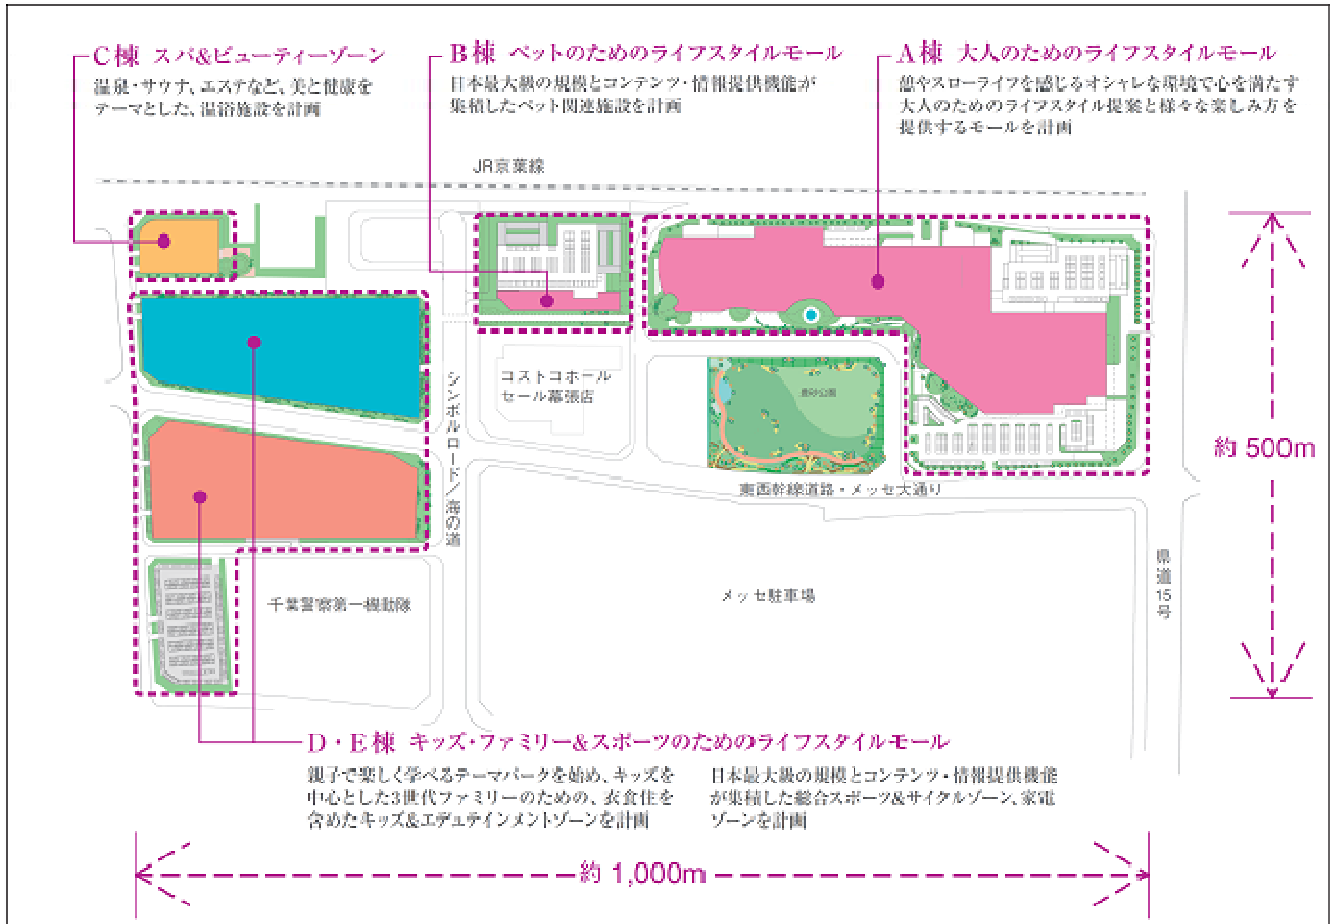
C棟 スパ&ビューティーゾーン
温泉・サウナ、エステなど、美と健康をテーマとした、温浴施設を計画

B棟 ペットのためのライフスタイルモール
日本最大級の規模とコンテンツ・情報提供機能が集積したペット関連施設を計画

A棟 大人のためのライフスタイルモール
緑やスローライフを感じるオシャレな環境で心を満たす大人のためのライフスタイル提案と様々な楽しみ方を提供するモールを計画

JR京葉線

コストコホールセール幕張店

シンボルロード／海の道

東西幹線道路・メッセ大通り

千葉警察第一機動隊

メッセ駐車場

県道15号

約 500m

D・E棟 キッズ・ファミリー&スポーツのためのライフスタイルモール
親子で楽しく学べるテーマパークを始め、キッズを中心とした3世代ファミリーのための、衣食住を含めたキッズ&エデュテインメントゾーンを計画

日本最大級の規模とコンテンツ・情報提供機能が集積した総合スポーツ&サイクルゾーン、家電ゾーンを計画

約 1,000m